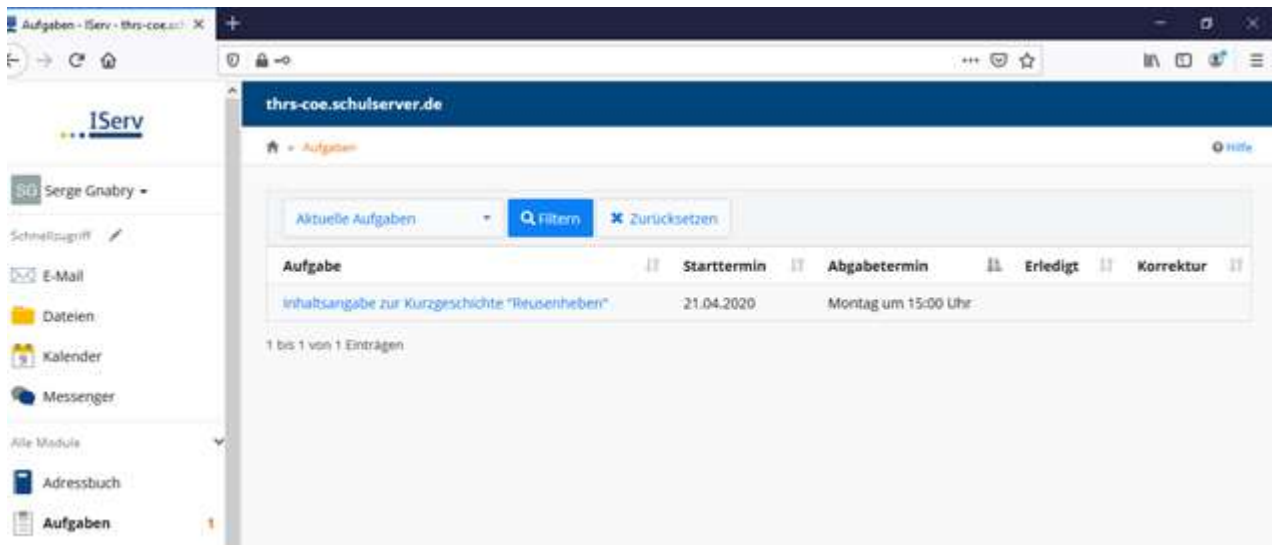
Aufgaben - IServ - thrs-coe.sch

IServ

SG Serge Gnabry

Schnellzugriff

E-Mail

Dateien

Kalender

Messenger

Alle Module

Adressbuch

Aufgaben 1

thrs-coe.schulserver.de

Aufgaben

Hilfe

Aktuelle Aufgaben

Filtern

Zurücksetzen

| Aufgabe | Starttermin | Abgabetermin | Erledigt | Korrektur |
|---|---|---|---|---|
| Inhaltsangabe zur Kurzgeschichte "Reusenheben" | 21.04.2020 | Montag um 15:00 Uhr | | |

1 bis 1 von 1 Einträgen